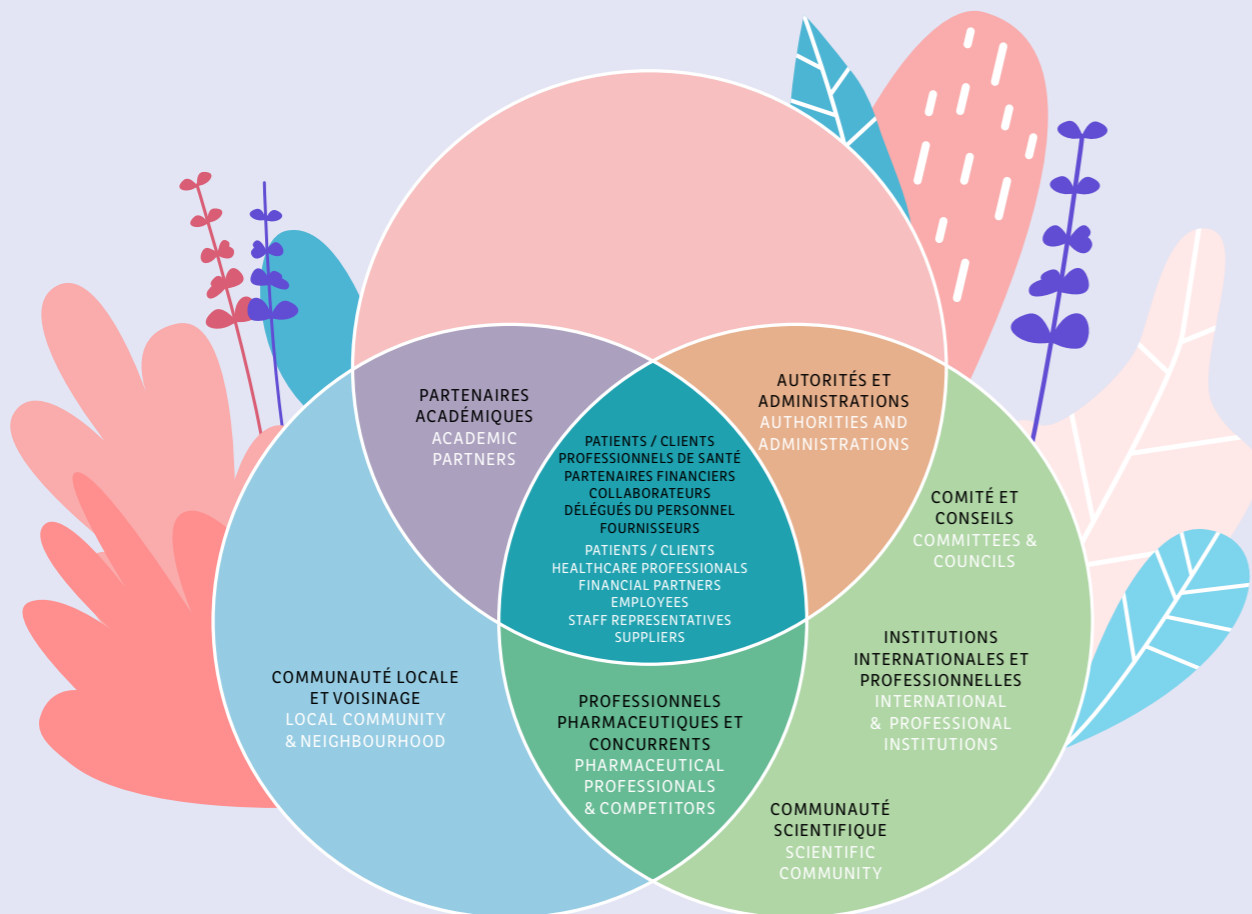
PARTENAIRES ACADÉMIQUES
ACADEMIC PARTNERS

AUTORITÉS ET ADMINISTRATIONS
AUTHORITIES AND ADMINISTRATIONS

PATIENTS / CLIENTS
PROFESSIONNELS DE SANTÉ
PARTENAIRES FINANCIERS
COLLABORATEURS
DÉLÉGUÉS DU PERSONNEL
FOURNISSEURS

PATIENTS / CLIENTS
HEALTHCARE PROFESSIONALS
FINANCIAL PARTNERS
EMPLOYEES
STAFF REPRESENTATIVES
SUPPLIERS

COMITÉ ET CONSEILS
COMMITTEES & COUNCILS

INSTITUTIONS INTERNATIONALES ET PROFESSIONNELLES
INTERNATIONAL & PROFESSIONAL INSTITUTIONS

COMMUNAUTÉ LOCALE ET VOISINAGE
LOCAL COMMUNITY & NEIGHBOURHOOD

PROFESSIONNELS PHARMACEUTIQUES ET CONCURRENTS
PHARMACEUTICAL PROFESSIONALS & COMPETITORS

COMMUNAUTÉ SCIENTIFIQUE
SCIENTIFIC COMMUNITY